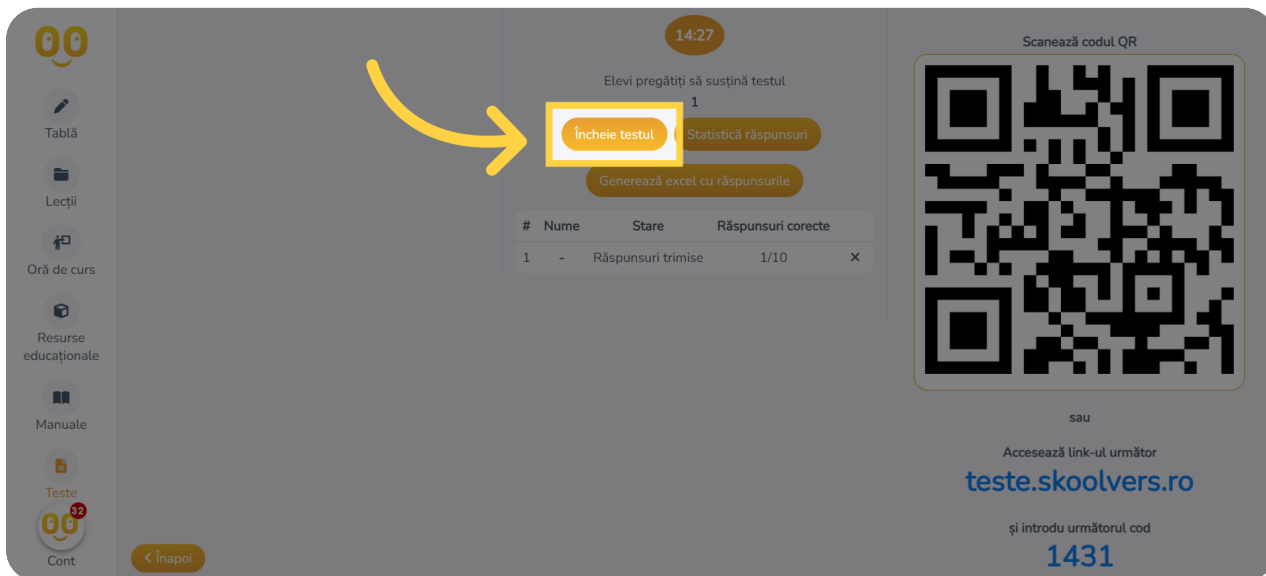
Tablă
Lecții
Oră de curs
Resurse educaționale
Manuale
Teste
32
Cont

14:27
Elevi pregătiți să susțină testul
1
Încheie testul
Statistică răspunsuri
Generează excel cu răspunsurile

| # | Nume | Stare | Răspunsuri corecte | |
|---|---|---|---|---|
| 1 | - | Răspunsuri trimise | 1/10 | ✕ |

< Înapoi

Scanează codul QR
sau
Accesează link-ul următor
teste.skoolvers.ro
și introdu următorul cod
1431